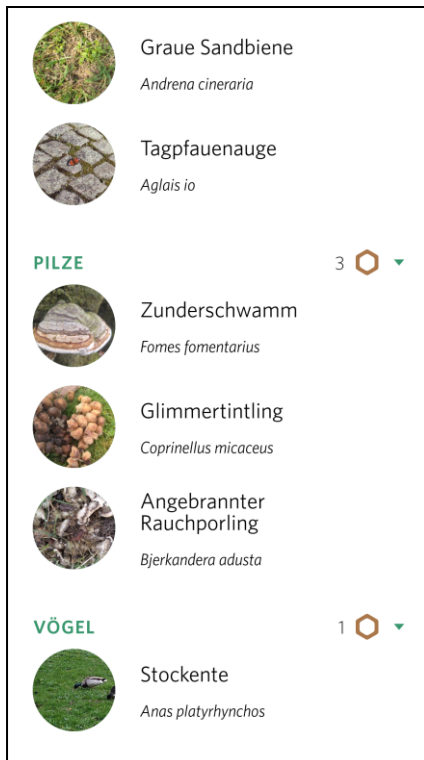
Graue Sandbiene
*Andrena cineraria*

Tagpfauenauge
*Aglais io*

PILZE 3

Zunderschwamm
*Fomes fomentarius*

Glimmertintling
*Coprinellus micaceus*

Angebrannter Rauchporling
*Bjerkandera adusta*

VÖGEL 1

Stockente
*Anas platyrhynchos*